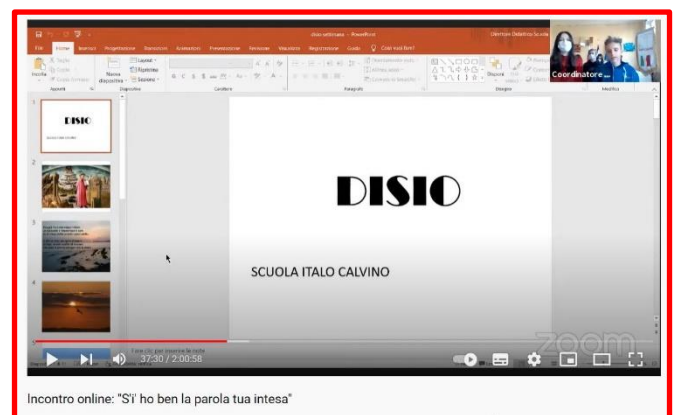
disio webinare - PowerPoint

File Home Inserisci Progettazione Transizioni Animazioni Presentazione Revisione Visualizza Registrazione Guida Cosa vuoi fare?

Incolla Nuova diapositiva Layout Reimposta Sezione

Appunti Diapositive Carattere Paragrafo Disegno Modifica

Coordinatore ...

DISIO

DISIO

SCUOLA ITALO CALVINO

zoom

37:30 / 2:00:58

Incontro online: "Sì'i' ho ben la parola tua intesa"